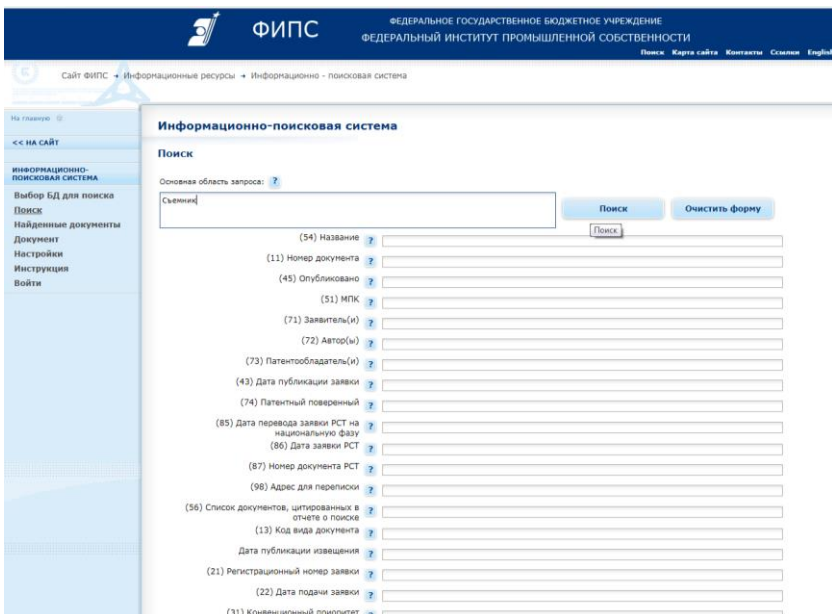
ФИПС

ФЕДЕРАЛЬНОЕ ГОСУДАРСТВЕННОЕ БЮДЖЕТНОЕ УЧРЕЖДЕНИЕ
ФЕДЕРАЛЬНЫЙ ИНСТИТУТ ПРОМЫШЛЕННОЙ СОБСТВЕННОСТИ

Поиск Карта сайта Контакты Ссылки English

Сайт ФИПС → Информационные ресурсы → Информационно - поисковая система

На главную

<< НА САЙТ

ИНФОРМАЦИОННО-ПОИСКОВАЯ СИСТЕМА

Выбор БД для поиска
Поиск
Найденные документы
Документ
Настройки
Инструкция
Войти

Информационно-поисковая система

Поиск

Основная область запроса: ?

Съемник

Поиск

Очистить форму

Поиск

(54) Название ?

(11) Номер документа ?

(45) Опубликовано ?

(51) МПК ?

(71) Заявитель(и) ?

(72) Автор(ы) ?

(73) Патентообладатель(и) ?

(43) Дата публикации заявки ?

(74) Патентный поверенный ?

(85) Дата перевода заявки PCT на национальную фазу ?

(86) Дата заявки PCT ?

(87) Номер документа PCT ?

(98) Адрес для переписки ?

(56) Список документов, цитированных в отчете о поиске ?

(13) Код вида документа ?

Дата публикации извещения ?

(21) Регистрационный номер заявки ?

(22) Дата подачи заявки ?

(31) Конвенционный приоритет ?